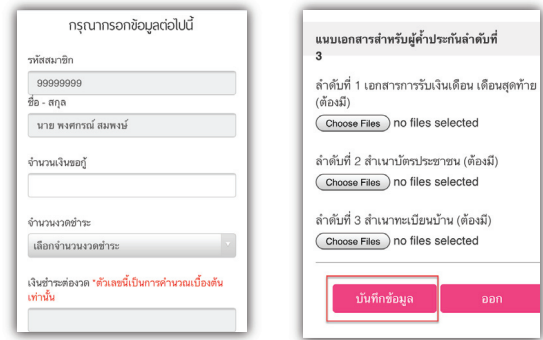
กรุณากรอกข้อมูลต่อไปนี้

รหัสสมาชิก

99999999

ชื่อ - สกุล

นาย พงศกรณ์ สมพงษ์

จำนวนเงินขอกู้

จำนวนงวดชำระ

เลือกจำนวนงวดชำระ

เงินชำระต่องวด *ตัวเลขนี้เป็นการคำนวณเบื้องต้นเท่านั้น

แนบเอกสารสำหรับผู้ค้ำประกันลำดับที่ 3

ลำดับที่ 1 เอกสารการรับเงินเดือน เดือนสุดท้าย (ต้องมี)

Choose Files no files selected

ลำดับที่ 2 สำเนาบัตรประชาชน (ต้องมี)

Choose Files no files selected

ลำดับที่ 3 สำเนาทะเบียนบ้าน (ต้องมี)

Choose Files no files selected

บันทึกข้อมูล

ออก